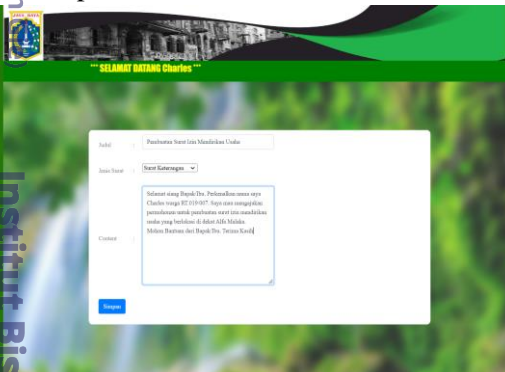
*** SELAMAT DATANG Charles ***

Judul : Pembuatan Surat Izin Mendirikan Usaha

Jenis Surat : Surat Keterangan

Content : Selamat siang Bapak/Ibu. Perkenalkan nama saya Charles warga RT 019/007. Saya mau mengajukan permohonan untuk pembuatan surat izin mendirikan usaha yang berlokasi di dekat Alfa Midi. Mohon Bantuan dari Bapak/Ibu. Terima Kasih

Simpan

Institut Bis